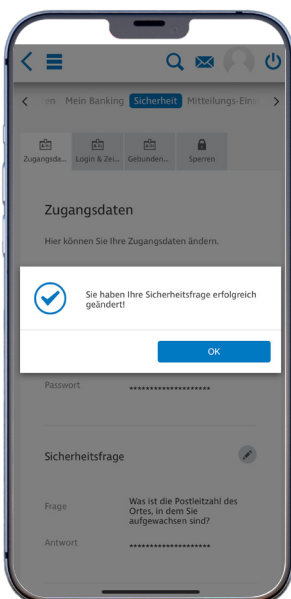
en Mein Banking Sicherheit Mitteilungs-Eins

Zugangsda... Login & Zei... Gebunden... Sperren

Zugangsdaten

Hier können Sie Ihre Zugangsdaten ändern.

Sie haben Ihre Sicherheitsfrage erfolgreich geändert!

OK

Passwort ********************

Sicherheitsfrage

Frage Was ist die Postleitzahl des Ortes, in dem Sie aufgewachsen sind?

Antwort ********************